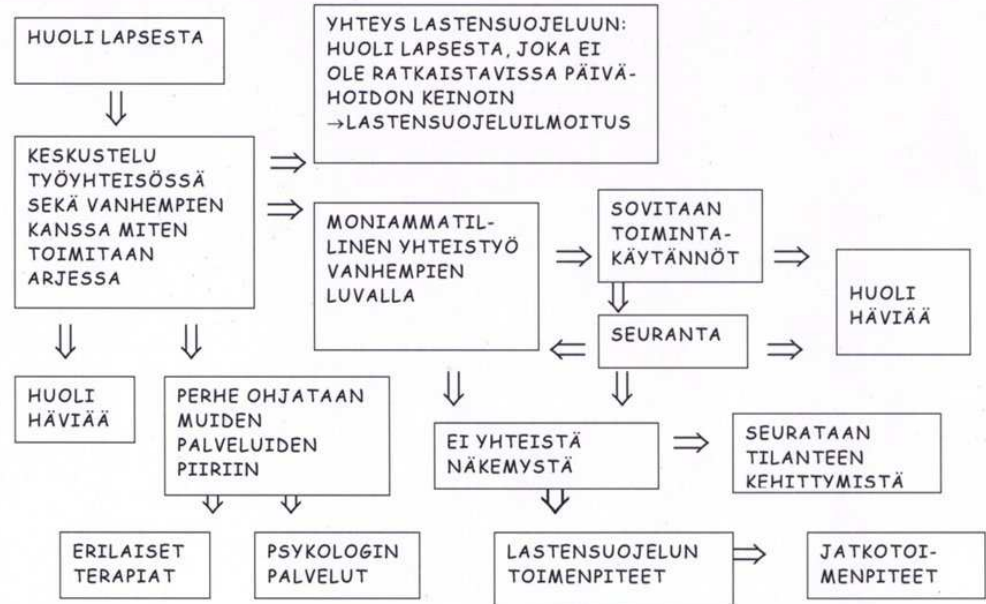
HUOLI LAPSESTA

YHTEYS LASTENSUOJELUUN: HUOLI LAPSESTA, JOKA EI OLE RATKAISTAVISSA PÄIVÄHOIDON KEINOIN →LASTENSUOJELUILMOITUS

KESKUSTELU TYÖYHTEISÖSSÄ SEKÄ VANHEMPIEN KANSSA MITEN TOIMITAAN ARJESSA

MONIAMMATILLINEN YHTEISTYÖ VANHEMPIEN LUVALLA

SOVITAAN TOIMINTAKÄYTÄNNÖT

HUOLI HÄVIÄÄ

SEURANTA

HUOLI HÄVIÄÄ

PERHE OHJATAAN MUIDEN PALVELUIDEN PIIRIIN

EI YHTEISTÄ NÄKEMYSTÄ

SEURATAAN TILANTEEN KEHITTYMISTÄ

ERILAISET TERAPIAT

PSYKOLOGIN PALVELUT

LASTENSUOJELUN TOIMENPITEET

JATKOTOIMENPITEET